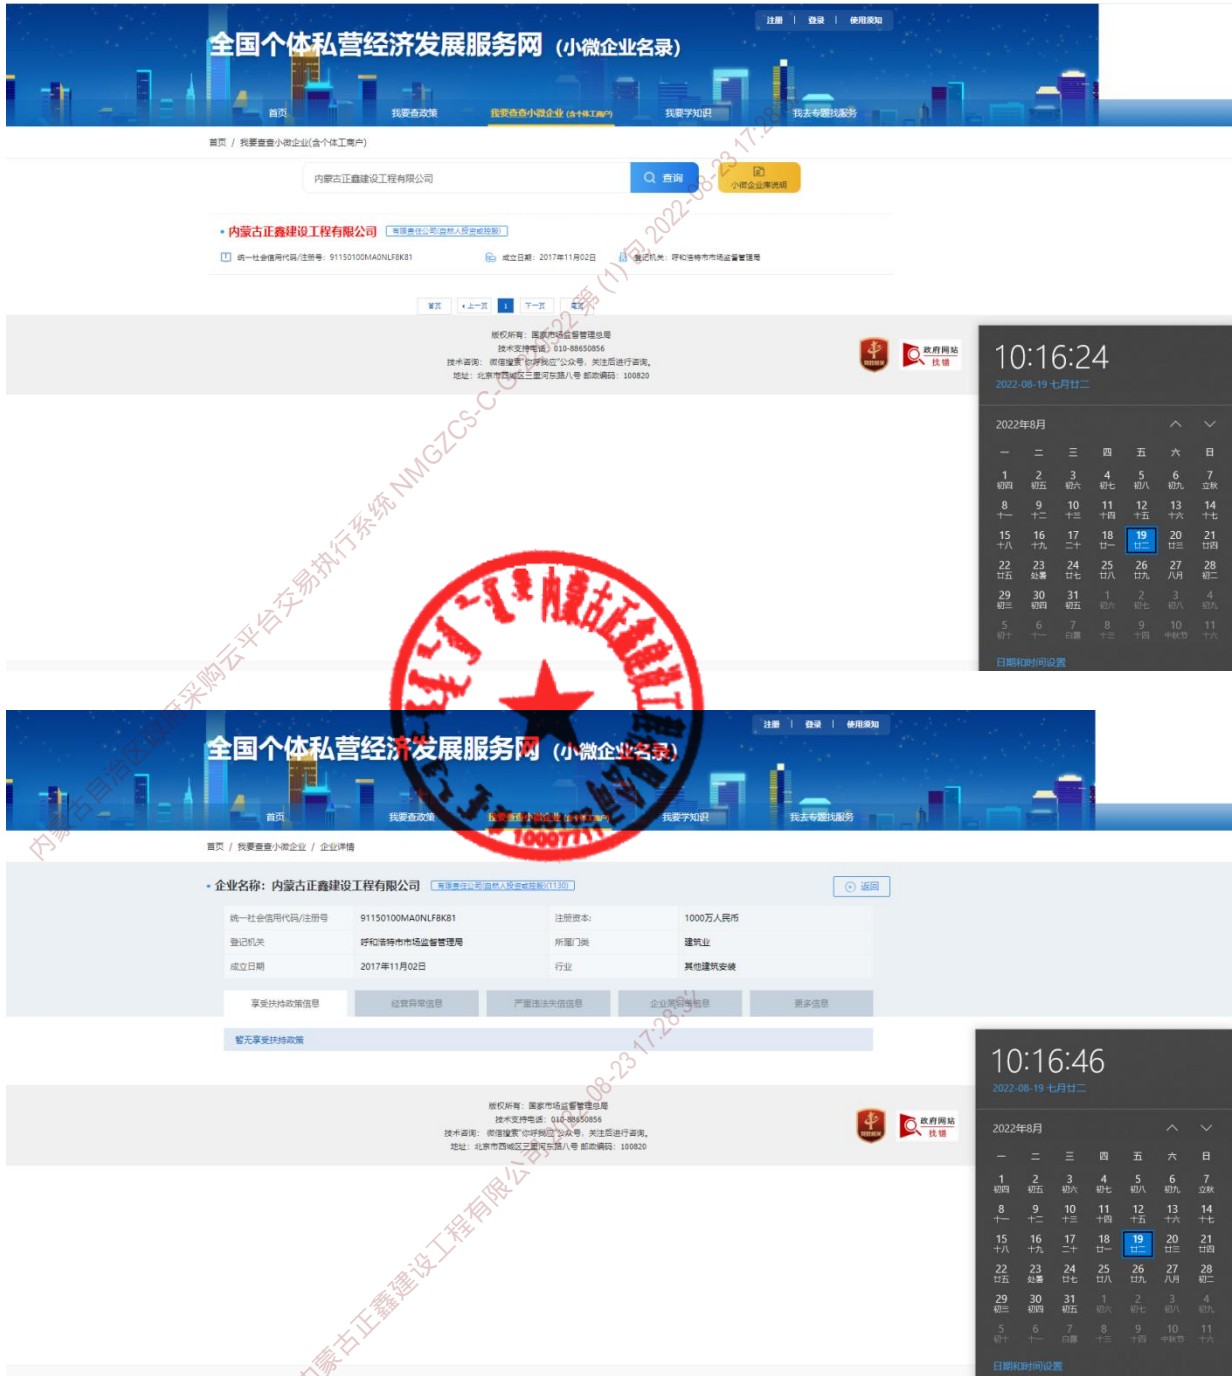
全国个体私营经济发展服务网（小微企业名录）

注册 | 登录 | 使用须知

首页　我要查政策　我要查查小微企业(含个体工商户)　我要学知识　我去专题找服务

首页 / 我要查查小微企业(含个体工商户)

内蒙古正鑫建设工程有限公司　查询　小微企业库说明

• 内蒙古正鑫建设工程有限公司　有限责任公司(自然人投资或控股)

统一社会信用代码/注册号：91150100MA0NLF8K81　成立日期：2017年11月02日　登记机关：呼和浩特市市场监督管理局

首页　上一页　1　下一页　尾页

版权所有：国家市场监督管理总局
技术支持电话：010-88650856
技术咨询：微信搜索"你呼我应"公众号，关注后进行咨询。
地址：北京市西城区三里河东路八号 邮政编码：100820

政府网站 找错

10:16:24
2022-08-19 七月廿二

2022年8月

| 一 | 二 | 三 | 四 | 五 | 六 | 日 |
|---|---|---|---|---|---|---|
| 1 初四 | 2 初五 | 3 初六 | 4 初七 | 5 初八 | 6 初九 | 7 立秋 |
| 8 十一 | 9 十二 | 10 十三 | 11 十四 | 12 十五 | 13 十六 | 14 十七 |
| 15 十八 | 16 十九 | 17 二十 | 18 廿一 | 19 廿二 | 20 廿三 | 21 廿四 |
| 22 廿五 | 23 处暑 | 24 廿七 | 25 廿八 | 26 廿九 | 27 八月 | 28 初二 |
| 29 初三 | 30 初四 | 31 初五 | 1 初六 | 2 初七 | 3 初八 | 4 初九 |
| 5 初十 | 6 十一 | 7 白露 | 8 十三 | 9 十四 | 10 中秋节 | 11 十六 |

日期和时间设置

全国个体私营经济发展服务网（小微企业名录）

注册 | 登录 | 使用须知

首页　我要查政策　我要查查小微企业(含个体工商户)　我要学知识　我去专题找服务

首页 / 我要查查小微企业 / 企业详情

• 企业名称：内蒙古正鑫建设工程有限公司　有限责任公司(自然人投资或控股)(1130)　返回

| 统一社会信用代码/注册号 | 91150100MA0NLF8K81 | 注册资本 | 1000万人民币 |
|---|---|---|---|
| 登记机关 | 呼和浩特市市场监督管理局 | 所属门类 | 建筑业 |
| 成立日期 | 2017年11月02日 | 行业 | 其他建筑安装 |

享受扶持政策信息　经营异常信息　严重违法失信信息　企业荣誉信息　更多信息

暂无享受扶持政策

版权所有：国家市场监督管理总局
技术支持电话：010-88650856
技术咨询：微信搜索"你呼我应"公众号，关注后进行咨询。
地址：北京市西城区三里河东路八号 邮政编码：100820

政府网站 找错

10:16:46
2022-08-19 七月廿二

2022年8月

| 一 | 二 | 三 | 四 | 五 | 六 | 日 |
|---|---|---|---|---|---|---|
| 1 初四 | 2 初五 | 3 初六 | 4 初七 | 5 初八 | 6 初九 | 7 立秋 |
| 8 十一 | 9 十二 | 10 十三 | 11 十四 | 12 十五 | 13 十六 | 14 十七 |
| 15 十八 | 16 十九 | 17 二十 | 18 廿一 | 19 廿二 | 20 廿三 | 21 廿四 |
| 22 廿五 | 23 处暑 | 24 廿七 | 25 廿八 | 26 廿九 | 27 八月 | 28 初二 |
| 29 初三 | 30 初四 | 31 初五 | 1 初六 | 2 初七 | 3 初八 | 4 初九 |
| 5 初十 | 6 十一 | 7 白露 | 8 十三 | 9 十四 | 10 中秋节 | 11 十六 |

日期和时间设置

内蒙古正鑫建设工程有限公司
1000771

内蒙古自治区政府采购云平台交易执行系统 NMGZCS-C-2022-第(1)包 2022-08-23 17:28
内蒙古正鑫建设工程有限公司 2022-08-23 17:28